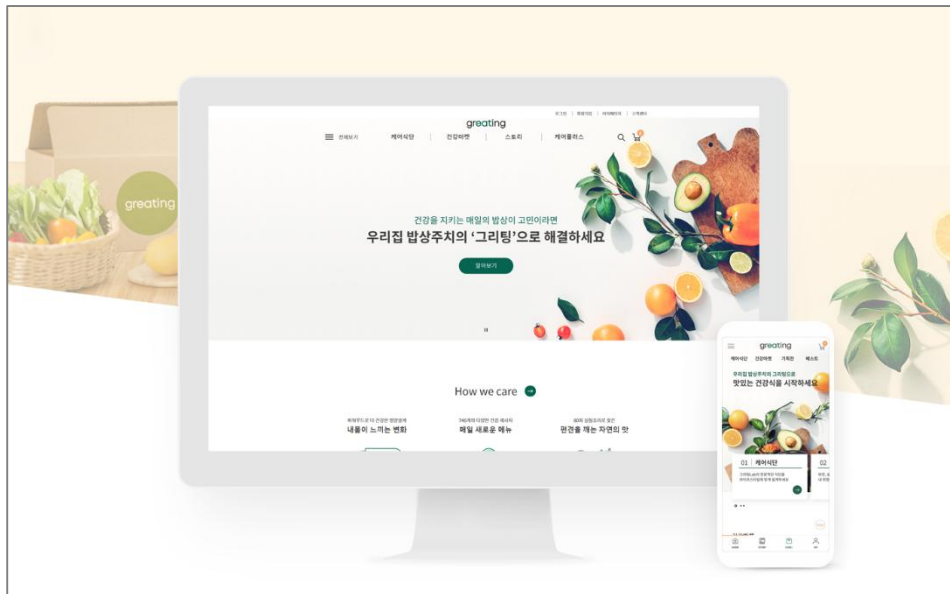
greating

greating

로그인 | 회원가입 | 마이페이지 | 고객센터

전체보기 케어식단 건강마켓 스토리 케어플러스

건강을 지키는 매일의 밥상이 고민이라면
우리집 밥상주치의 '그리팅'으로 해결하세요

알아보기

How we care

내몸이 느끼는 변화

매일 새로운 메뉴

편견을 깨는 자연의 맛

greating

케어식단 건강마켓 기획전 베스트

우리집 밥상주치의 그리팅으로
맛있는 건강식을 시작하세요

01 케어식단

02